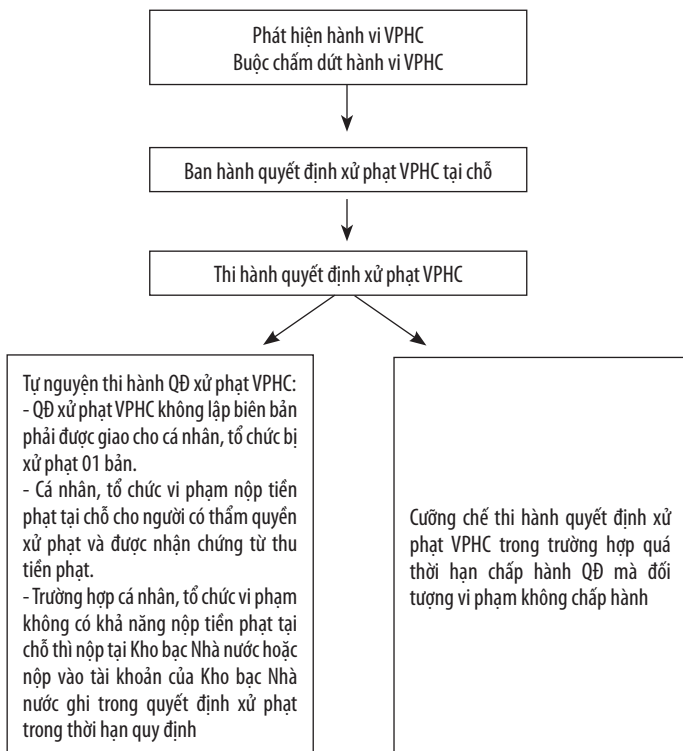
Phát hiện hành vi VPHC
Buộc chấm dứt hành vi VPHC

Ban hành quyết định xử phạt VPHC tại chỗ

Thi hành quyết định xử phạt VPHC

Tự nguyện thi hành QĐ xử phạt VPHC:
- QĐ xử phạt VPHC không lập biên bản phải được giao cho cá nhân, tổ chức bị xử phạt 01 bản.
- Cá nhân, tổ chức vi phạm nộp tiền phạt tại chỗ cho người có thẩm quyền xử phạt và được nhận chứng từ thu tiền phạt.
- Trường hợp cá nhân, tổ chức vi phạm không có khả năng nộp tiền phạt tại chỗ thì nộp tại Kho bạc Nhà nước hoặc nộp vào tài khoản của Kho bạc Nhà nước ghi trong quyết định xử phạt trong thời hạn quy định

Cưỡng chế thi hành quyết định xử phạt VPHC trong trường hợp quá thời hạn chấp hành QĐ mà đối tượng vi phạm không chấp hành